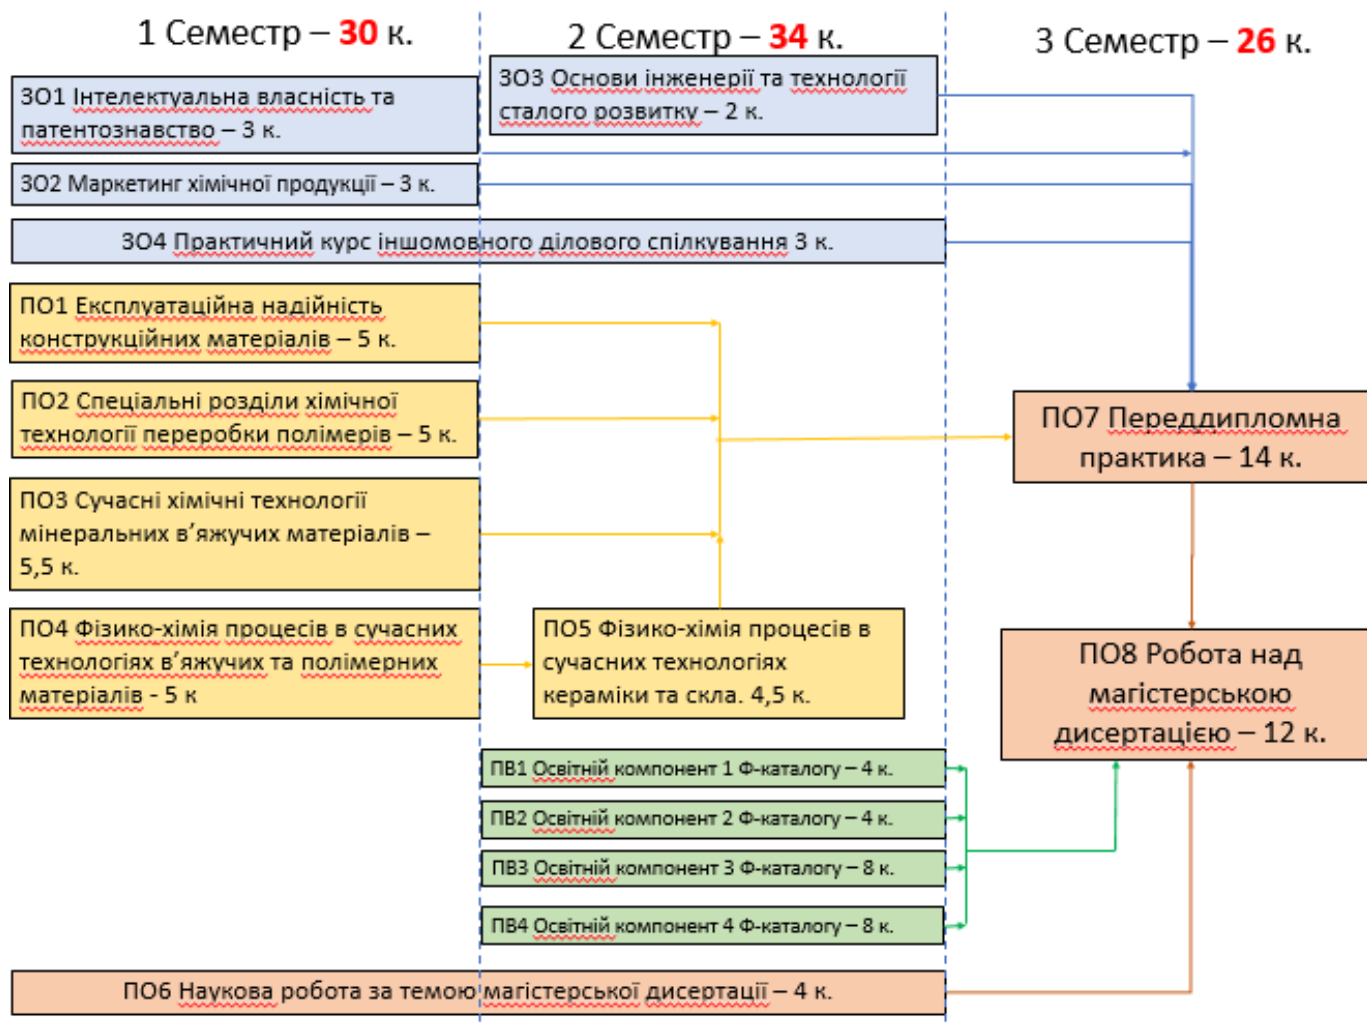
1 Семестр – 30 к.

2 Семестр – 34 к.

3 Семестр – 26 к.

ЗО1 Інтелектуальна власність та патентознавство – 3 к.

ЗО3 Основи інженерії та технології сталого розвитку – 2 к.

ЗО2 Маркетинг хімічної продукції – 3 к.

ЗО4 Практичний курс іншомовного ділового спілкування 3 к.

ПО1 Експлуатаційна надійність конструкційних матеріалів – 5 к.

ПО2 Спеціальні розділи хімічної технології переробки полімерів – 5 к.

ПО7 Переддипломна практика – 14 к.

ПО3 Сучасні хімічні технології мінеральних в'яжучих матеріалів – 5,5 к.

ПО4 Фізико-хімія процесів в сучасних технологіях в'яжучих та полімерних матеріалів - 5 к

ПО5 Фізико-хімія процесів в сучасних технологіях кераміки та скла. 4,5 к.

ПО8 Робота над магістерською дисертацією – 12 к.

ПВ1 Освітній компонент 1 Ф-каталогу – 4 к.

ПВ2 Освітній компонент 2 Ф-каталогу – 4 к.

ПВ3 Освітній компонент 3 Ф-каталогу – 8 к.

ПВ4 Освітній компонент 4 Ф-каталогу – 8 к.

ПО6 Наукова робота за темою магістерської дисертації – 4 к.